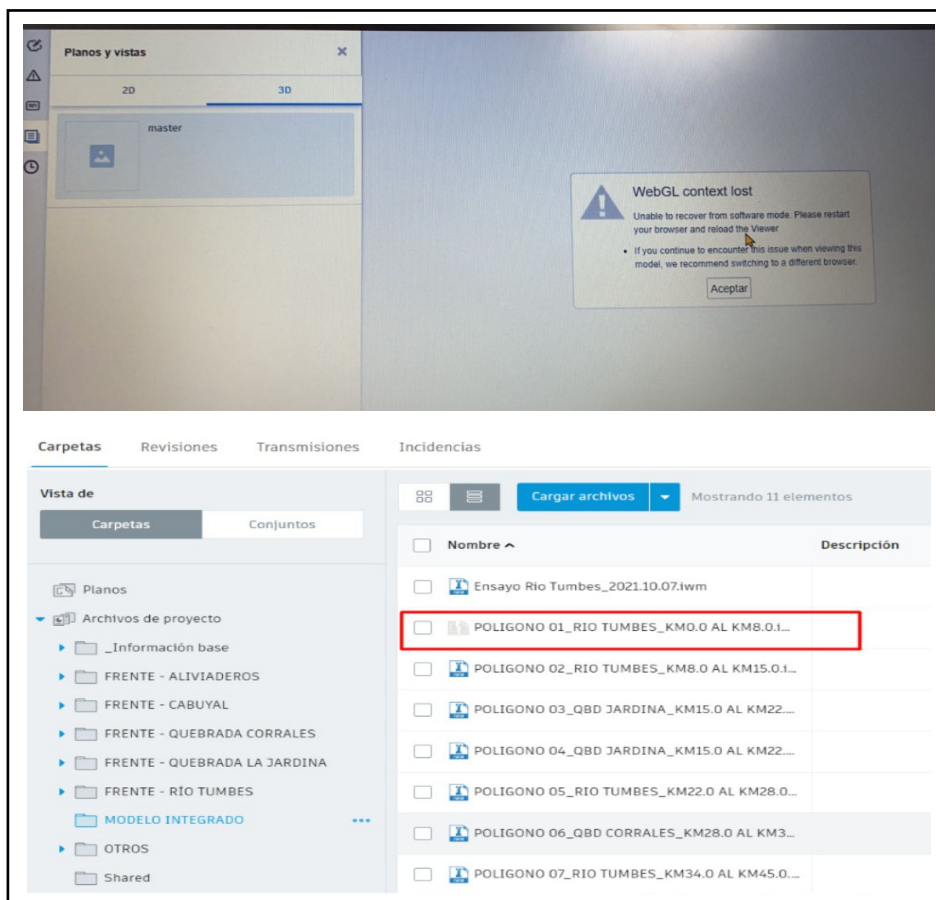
Planos y vistas

2D

3D

master

WebGL context lost

Unable to recover from software mode. Please restart your browser and reload the Viewer

• If you continue to encounter this issue when viewing this model, we recommend switching to a different browser.

Aceptar

Carpetas Revisiones Transmisiones Incidencias

Vista de

Carpetas Conjuntos

Cargar archivos

Mostrando 11 elementos

Nombre ^

Descripción

Planos

Archivos de proyecto

_Información base

FRENTE - ALIVIADEROS

FRENTE - CABUYAL

FRENTE - QUEBRADA CORRALES

FRENTE - QUEBRADA LA JARDINA

FRENTE - RÍO TUMBES

MODELO INTEGRADO

OTROS

Shared

Ensayo Rio Tumbes_2021.10.07.iwm

POLIGONO 01_RIO TUMBES_KM0.0 AL KM8.0.i...

POLIGONO 02_RIO TUMBES_KM8.0 AL KM15.0.i...

POLIGONO 03_QBD JARDINA_KM15.0 AL KM22....

POLIGONO 04_QBD JARDINA_KM15.0 AL KM22....

POLIGONO 05_RIO TUMBES_KM22.0 AL KM28.0...

POLIGONO 06_QBD CORRALES_KM28.0 AL KM3...

POLIGONO 07_RIO TUMBES_KM34.0 AL KM45.0...